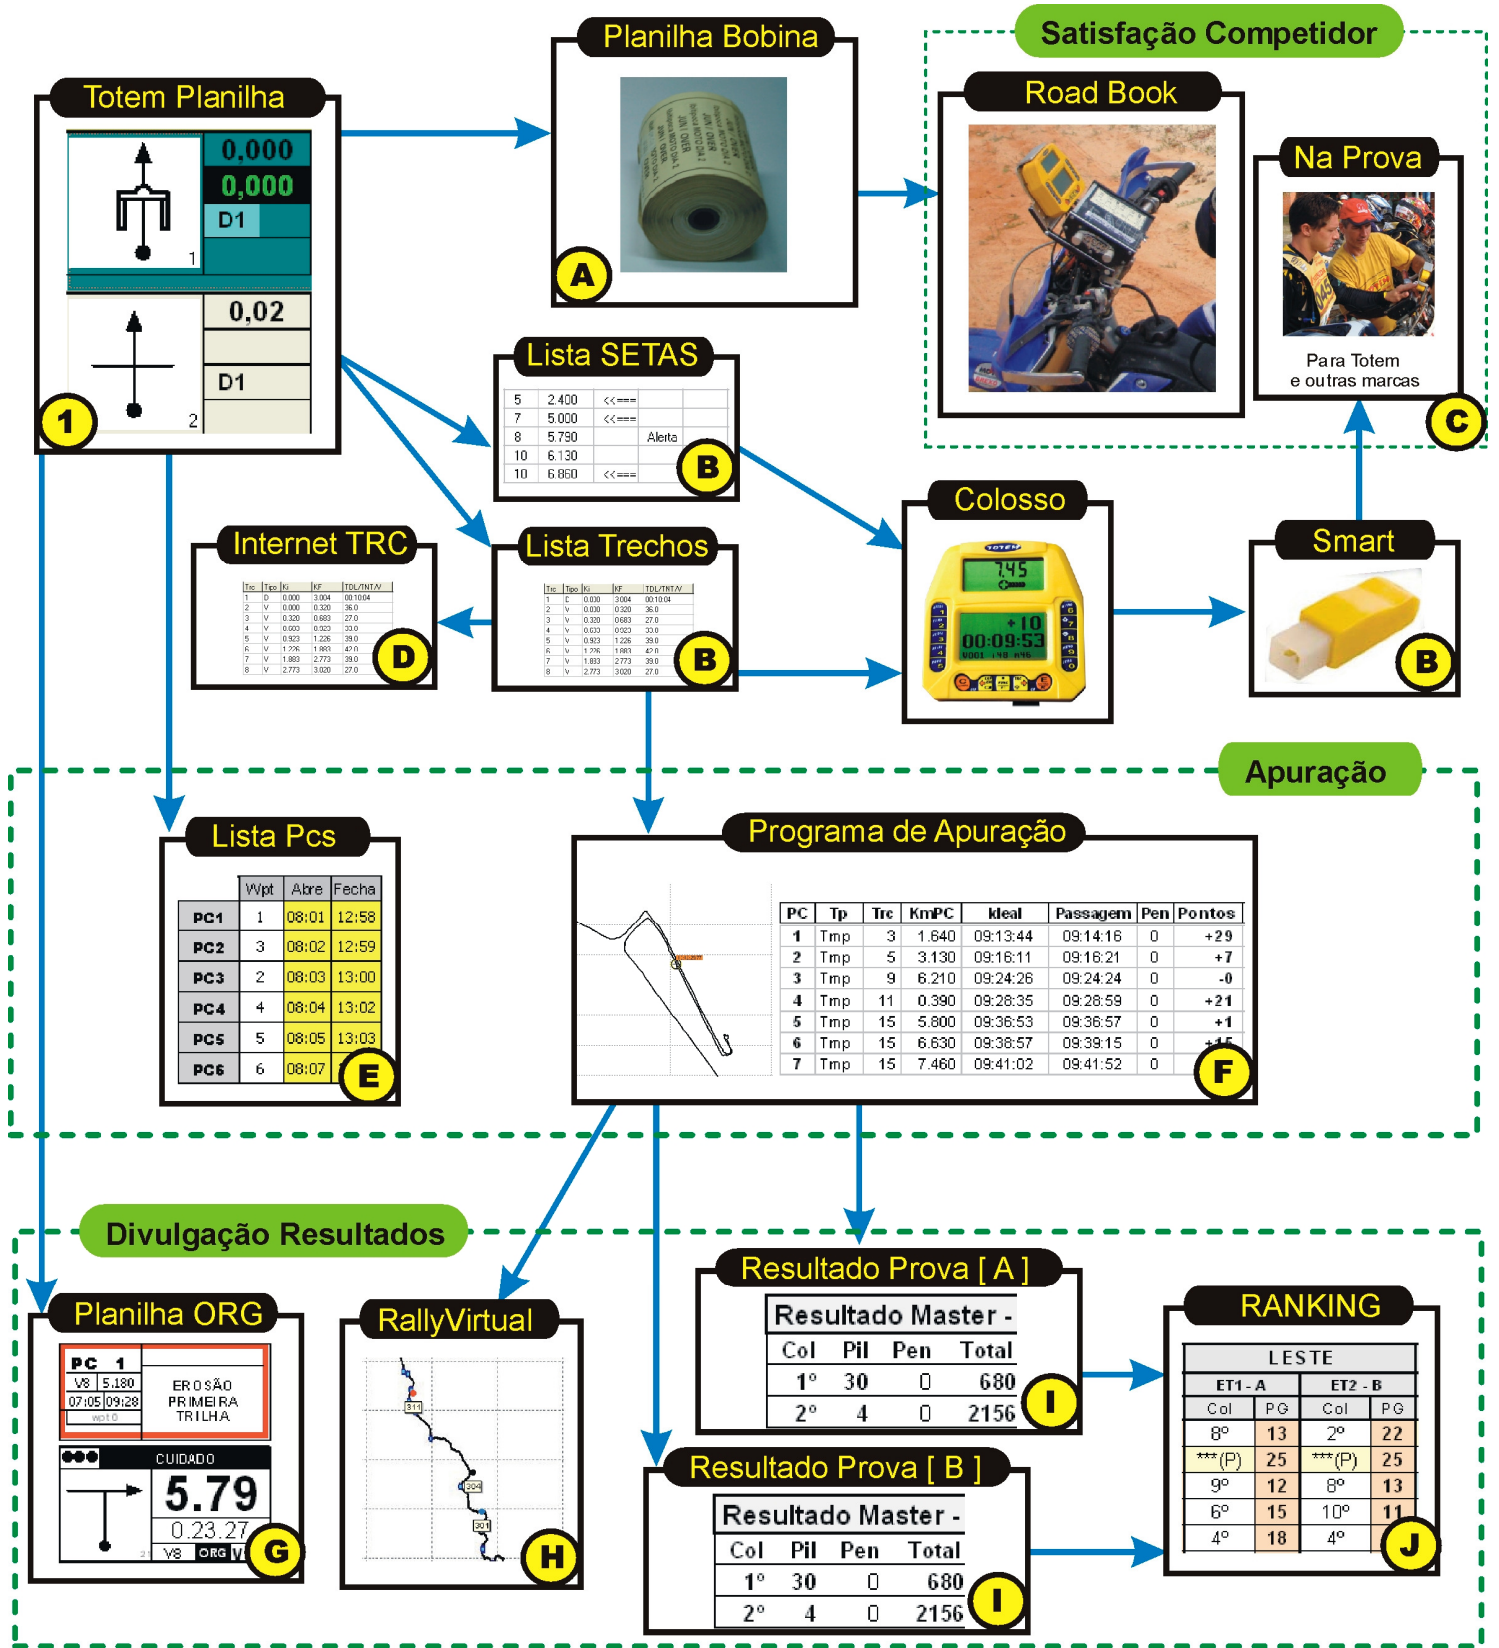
Totem Planilha

| 0,000 |
| 0,000 |
| D1 |

1

| 0,02 |
| D1 |

2

1

Planilha Bobina

A

Satisfação Competidor

Road Book

Na Prova

Para Totem
e outras marcas

C

Lista SETAS

| 5 | 2.400 | <<=== | |
|---|---|---|---|
| 7 | 5.000 | <<=== | |
| 8 | 5.790 | | Alerta |
| 10 | 6.130 | | |
| 10 | 6.860 | <<=== | |

B

Colosso

7.45

+10
00:09:53

Smart

B

Internet TRC

D

Lista Trechos

B

Apuração

Lista Pcs

| | Wpt | Abre | Fecha |
|---|---|---|---|
| PC1 | 1 | 08:01 | 12:58 |
| PC2 | 3 | 08:02 | 12:59 |
| PC3 | 2 | 08:03 | 13:00 |
| PC4 | 4 | 08:04 | 13:02 |
| PC5 | 5 | 08:05 | 13:03 |
| PC6 | 6 | 08:07 | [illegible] |

E

Programa de Apuração

| PC | Tp | Trc | KmPC | Ideal | Passagem | Pen | Pontos |
|---|---|---|---|---|---|---|---|
| 1 | Tmp | 3 | 1.640 | 09:13:44 | 09:14:16 | 0 | +29 |
| 2 | Tmp | 5 | 3.130 | 09:16:11 | 09:16:21 | 0 | +7 |
| 3 | Tmp | 9 | 6.210 | 09:24:26 | 09:24:24 | 0 | -0 |
| 4 | Tmp | 11 | 0.390 | 09:28:35 | 09:28:59 | 0 | +21 |
| 5 | Tmp | 15 | 5.800 | 09:36:53 | 09:36:57 | 0 | +1 |
| 6 | Tmp | 15 | 6.630 | 09:38:57 | 09:39:15 | 0 | +15 |
| 7 | Tmp | 15 | 7.460 | 09:41:02 | 09:41:52 | 0 | |

F

Divulgação Resultados

Planilha ORG

PC 1
V8 5.180
07:05 09:28
wpt 0
EROSÃO PRIMEIRA TRILHA

CUIDADO
5.79
0.23.27
V8 ORG V

G

RallyVirtual

311
304
301

H

Resultado Prova [ A ]

Resultado Master -

| Col | Pil | Pen | Total |
|---|---|---|---|
| 1° | 30 | 0 | 680 |
| 2° | 4 | 0 | 2156 |

I

Resultado Prova [ B ]

Resultado Master -

| Col | Pil | Pen | Total |
|---|---|---|---|
| 1° | 30 | 0 | 680 |
| 2° | 4 | 0 | 2156 |

I

RANKING

LESTE

| ET1 - A | | ET2 - B | |
|---|---|---|---|
| Col | PG | Col | PG |
| 8° | 13 | 2° | 22 |
| ***(P) | 25 | ***(P) | 25 |
| 9° | 12 | 8° | 13 |
| 6° | 15 | 10° | 11 |
| 4° | 18 | 4° | |

J